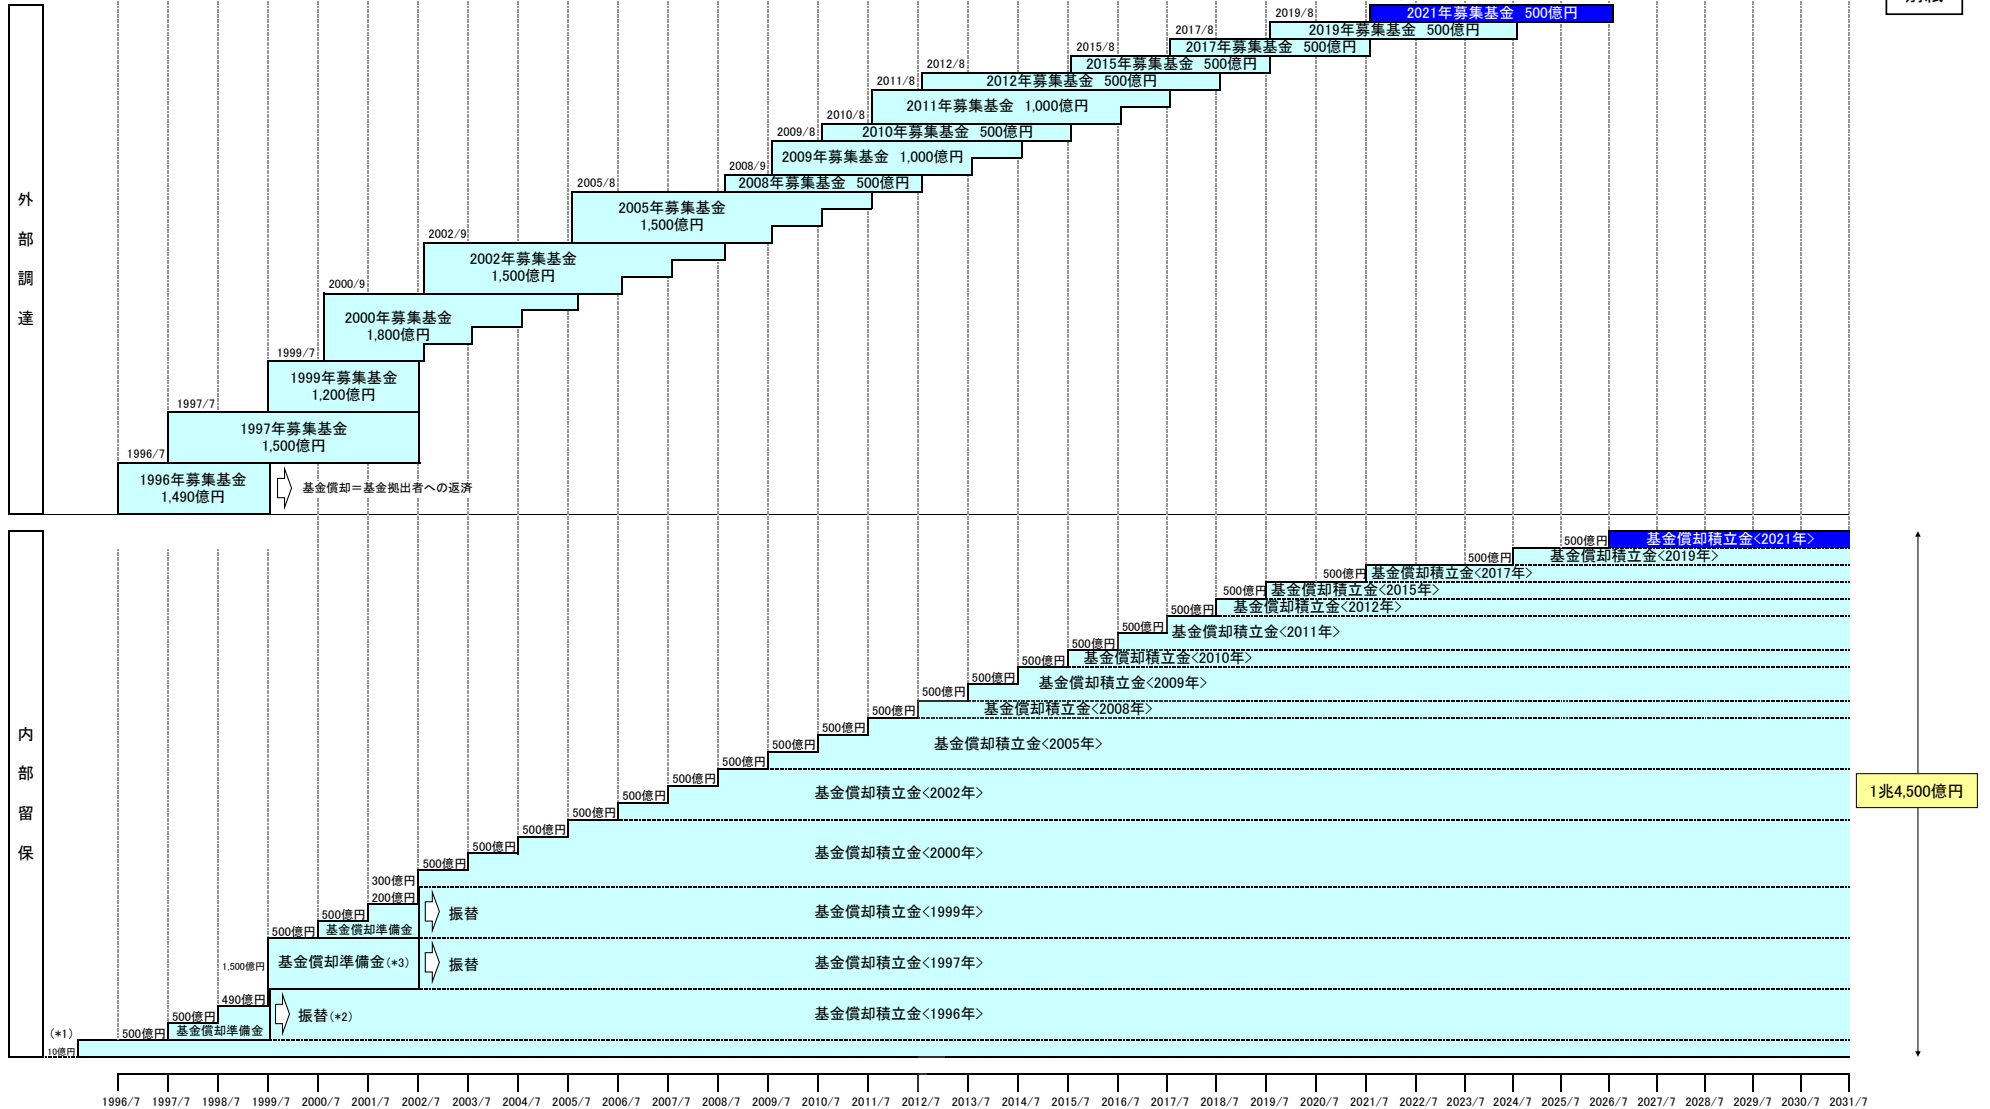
外部調達

2019/8
2021年募集基金　500億円
2019年募集基金　500億円
2017/8
2017年募集基金　500億円
2015/8
2015年募集基金　500億円
2012/8
2012年募集基金　500億円
2011/8
2011年募集基金　1,000億円
2010/8
2010年募集基金　500億円
2009/8
2009年募集基金　1,000億円
2008/9
2008年募集基金　500億円
2005/8
2005年募集基金
1,500億円
2002/9
2002年募集基金
1,500億円
2000/9
2000年募集基金
1,800億円
1999/7
1999年募集基金
1,200億円
1997/7
1997年募集基金
1,500億円
1996/7
1996年募集基金
1,490億円
基金償却＝基金拠出者への返済

内部留保

500億円 基金償却積立金<2021年>
500億円 基金償却積立金<2019年>
500億円 基金償却積立金<2017年>
500億円 基金償却積立金<2015年>
500億円 基金償却積立金<2012年>
500億円 基金償却積立金<2011年>
500億円 基金償却積立金<2010年>
500億円 基金償却積立金<2009年>
500億円 基金償却積立金<2008年>
500億円
500億円
500億円 基金償却積立金<2005年>
500億円
500億円
500億円 基金償却積立金<2002年>
500億円
500億円
500億円
500億円 基金償却積立金<2000年>
300億円
200億円 振替 基金償却積立金<1999年>
500億円
500億円 基金償却準備金
1,500億円 基金償却準備金(*3) 振替 基金償却積立金<1997年>
490億円
500億円 振替(*2) 基金償却積立金<1996年>
(*1) 500億円 基金償却準備金
10億円

1兆4,500億円

1996/7 1997/7 1998/7 1999/7 2000/7 2001/7 2002/7 2003/7 2004/7 2005/7 2006/7 2007/7 2008/7 2009/7 2010/7 2011/7 2012/7 2013/7 2014/7 2015/7 2016/7 2017/7 2018/7 2019/7 2020/7 2021/7 2022/7 2023/7 2024/7 2025/7 2026/7 2027/7 2028/7 2029/7 2030/7 2031/7